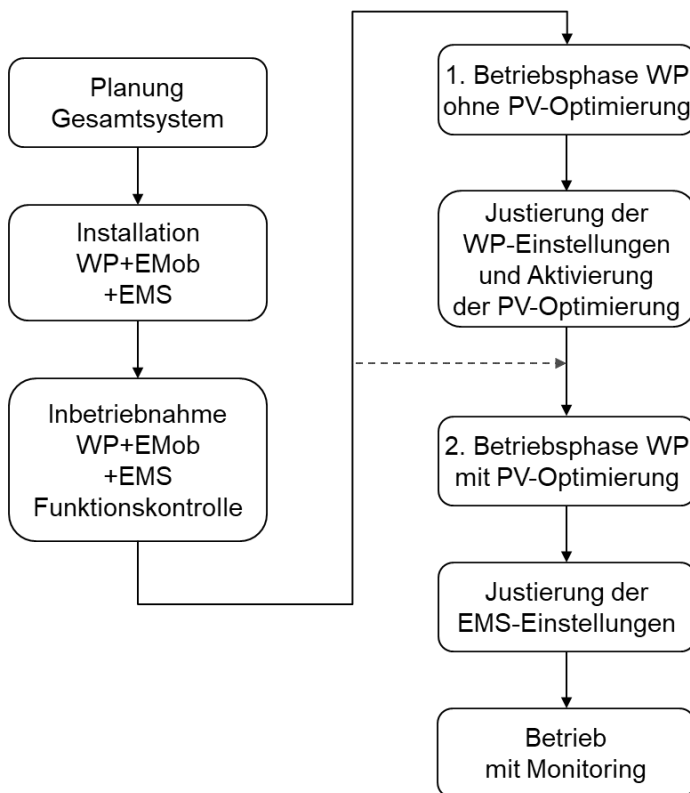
Planung Gesamtsystem

Installation WP+EMob +EMS

Inbetriebnahme WP+EMob +EMS Funktionskontrolle

1. Betriebsphase WP ohne PV-Optimierung

Justierung der WP-Einstellungen und Aktivierung der PV-Optimierung

2. Betriebsphase WP mit PV-Optimierung

Justierung der EMS-Einstellungen

Betrieb mit Monitoring